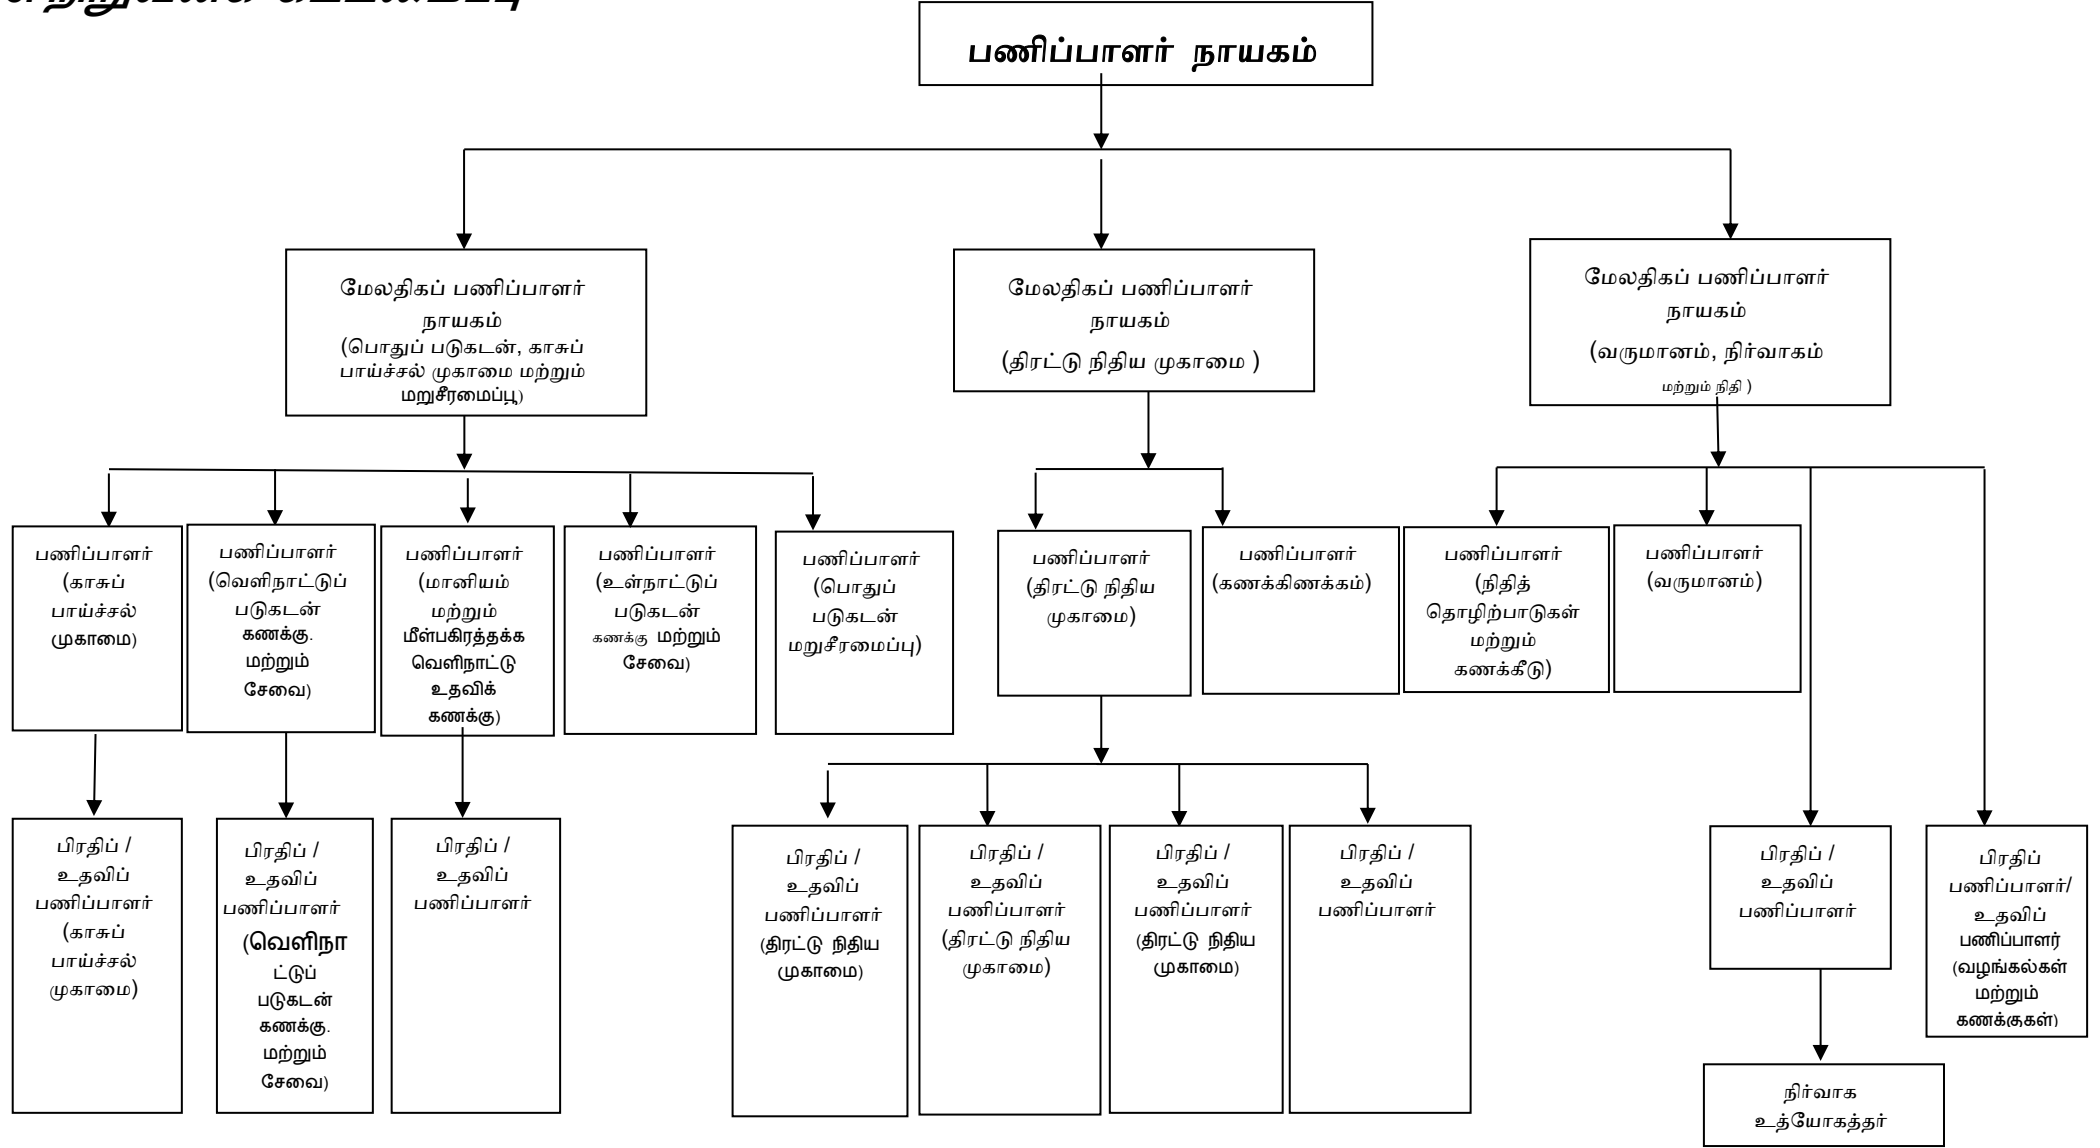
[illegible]

பணிப்பாளர் நாயகம்

மேலதிகப் பணிப்பாளர் நாயகம் (பொதுப் படுகடன், காசுப் பாய்ச்சல் முகாமை மற்றும் மறுசீரமைப்பூ)

மேலதிகப் பணிப்பாளர் நாயகம் (திரட்டு நிதிய முகாமை )

மேலதிகப் பணிப்பாளர் நாயகம் (வருமானம், நிர்வாகம் மற்றும் நிதி )

பணிப்பாளர் (காசுப் பாய்ச்சல் முகாமை)

பணிப்பாளர் (வெளிநாட்டுப் படுகடன் கணக்கு. மற்றும் சேவை)

பணிப்பாளர் (மானியம் மற்றும் மீள்பகிரத்தக்க வெளிநாட்டு உதவிக் கணக்கு)

பணிப்பாளர் (உள்நாட்டுப் படுகடன் கணக்கு மற்றும் சேவை)

பணிப்பாளர் (பொதுப் படுகடன் மறுசீரமைப்பு)

பணிப்பாளர் (திரட்டு நிதிய முகாமை)

பணிப்பாளர் (கணக்கிணக்கம்)

பணிப்பாளர் (நிதித் தொழிற்பாடுகள் மற்றும் கணக்கீடு)

பணிப்பாளர் (வருமானம்)

பிரதிப் / உதவிப் பணிப்பாளர் (காசுப் பாய்ச்சல் முகாமை)

பிரதிப் / உதவிப் பணிப்பாளர் (வெளிநாட்டுப் படுகடன் கணக்கு. மற்றும் சேவை)

பிரதிப் / உதவிப் பணிப்பாளர்

பிரதிப் / உதவிப் பணிப்பாளர் (திரட்டு நிதிய முகாமை)

பிரதிப் / உதவிப் பணிப்பாளர் (திரட்டு நிதிய முகாமை)

பிரதிப் / உதவிப் பணிப்பாளர் (திரட்டு நிதிய முகாமை)

பிரதிப் / உதவிப் பணிப்பாளர்

பிரதிப் / உதவிப் பணிப்பாளர்

பிரதிப் பணிப்பாளர்/ உதவிப் பணிப்பாளர் (வழங்கல்கள் மற்றும் கணக்குகள்)

நிர்வாக உத்யோகத்தர்